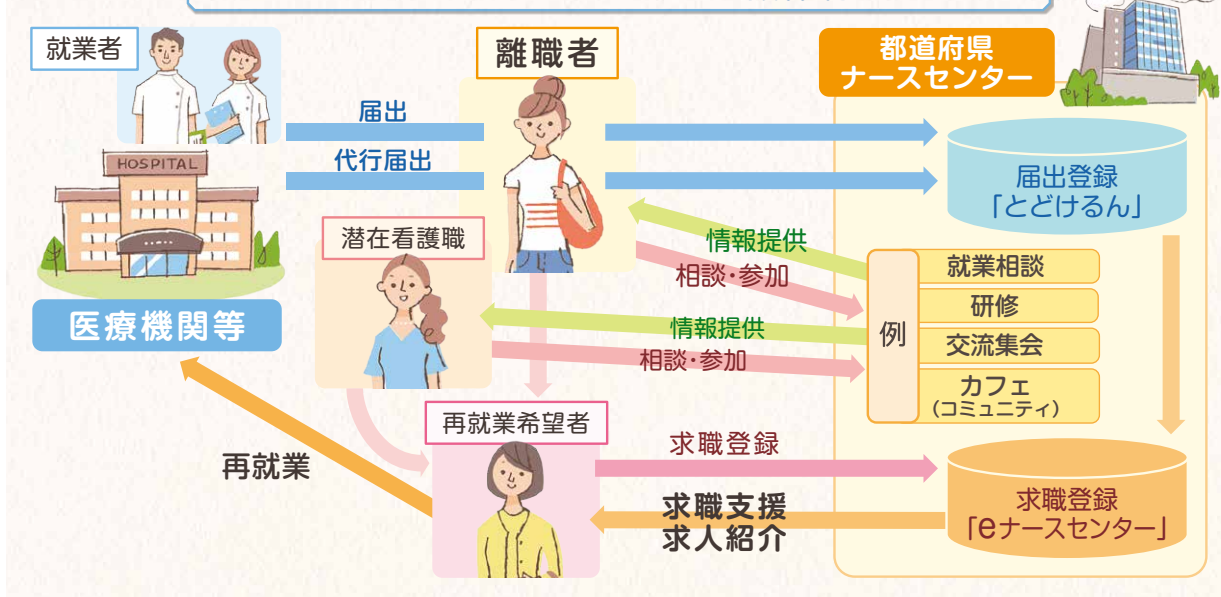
就業者

HOSPITAL

医療機関等

届出

代行届出

離職者

都道府県
ナースセンター

届出登録
「とどけるん」

情報提供

相談・参加

潜在看護職

情報提供

相談・参加

例

就業相談

研修

交流集会

カフェ
（コミュニティ）

再就業希望者

再就業

求職登録

求職支援
求人紹介

求職登録
「eナースセンター」